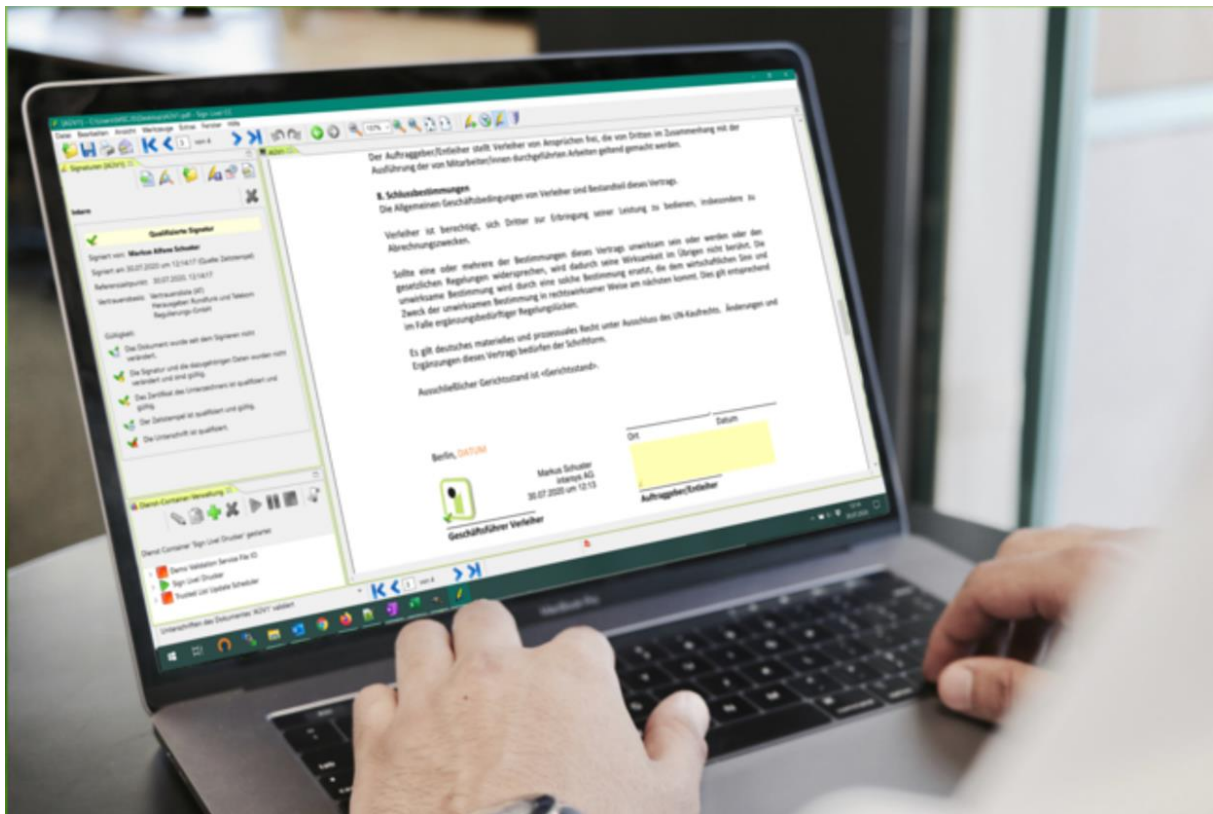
Datei Bearbeiten Ansicht Werkzeuge Extras Fenster Hilfe

Signaturen

Qualifizierte Signatur

Signiert von: Markus Alfons Schuster

Signiert am 30.07.2020 um 12:14:17 (Quelle: Zeitstempel)

Referenzzeitpunkt: 30.07.2020, 12:14:17

Vertrauensbasis: Vertrauensliste (AT) Herausgeber: Rundfunk und Telekom Regulierungs-GmbH

Gültigkeit:

Das Dokument wurde seit dem Signieren nicht verändert.

Die Signatur und die dazugehörigen Daten wurden nicht verändert und sind gültig.

Das Zertifikat des Unterzeichners ist qualifiziert und gültig.

Der Zeitstempel ist qualifiziert und gültig.

Die Unterschrift ist qualifiziert.

Dienst-Container-Verwaltung

Dienst-Container 'Sign Live! Drucker' gestartet

Demo Validation Service File IO
Sign Live! Drucker
Trusted List Update Scheduler

Der Auftraggeber/Entleiher stellt Verleiher von Ansprüchen frei, die von Dritten im Zusammenhang mit der Ausführung der von Mitarbeiter/innen durchgeführten Arbeiten geltend gemacht werden.

8. Schlussbestimmungen
Die Allgemeinen Geschäftsbedingungen von Verleiher sind Bestandteil dieses Vertrags.

Verleiher ist berechtigt, sich Dritter zur Erbringung seiner Leistung zu bedienen, insbesondere zu Abrechnungszwecken.

Sollte eine oder mehrere der Bestimmungen dieses Vertrags unwirksam sein oder werden oder den gesetzlichen Regelungen widersprechen, wird dadurch seine Wirksamkeit im Übrigen nicht berührt. Die unwirksame Bestimmung wird durch eine solche Bestimmung ersetzt, die dem wirtschaftlichen Sinn und Zweck der unwirksamen Bestimmung in rechtswirksamer Weise am nächsten kommt. Dies gilt entsprechend im Falle ergänzungsbedürftiger Regelungslücken.

Es gilt deutsches materielles und prozessuales Recht unter Ausschluss des UN-Kaufrechts. Änderungen und Ergänzungen dieses Vertrags bedürfen der Schriftform.

Ausschließlicher Gerichtsstand ist <Gerichtsstand>.

Ort Datum

Berlin, DATUM

Markus Schuster
intarsys AG
30.07.2020 um 12:13

Geschäftsführer Verleiher

Auftraggeber/Entleiher

Unterschriften des Dokumentes 'AÜV1' validiert